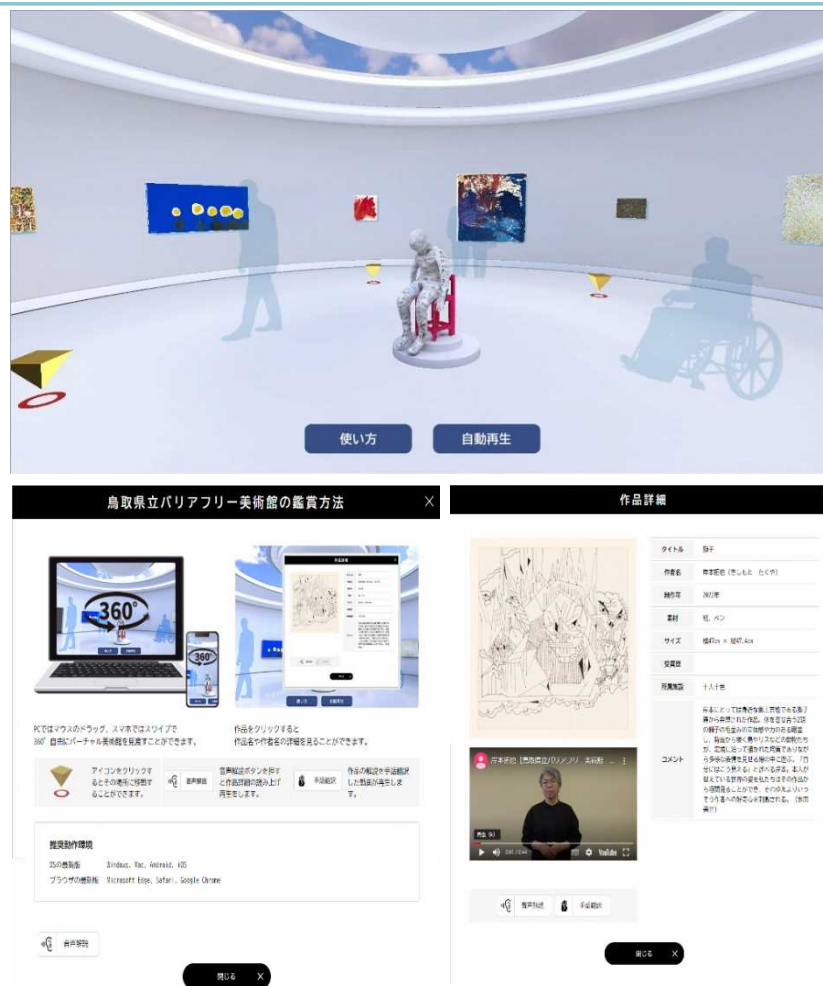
使い方

自動再生

鳥取県立バリアフリー美術館の鑑賞方法

×

360°

360°

PCではマウスのドラッグ、スマホではスワイプで360°自由にバーチャル美術館を見渡すことができます。

作品をクリックすると作品名や作者名の詳細を見ることができます。

アイコンをクリックするとその場所に移動することができます。

音声解説

音声解説ボタンを押すと作品詳細の読み上げ再生をします。

手話通訳

作品の解説を手話通訳した動画が再生します。

推奨動作環境

OSの推奨版　Windows, Mac, Android, iOS

ブラウザの推奨版　Microsoft Edge, Safari, Google Chrome

音声解説

閉じる　×

作品詳細

| タイトル | 獅子 |
|---|---|
| 作者名 | 岸本拓也（きしもと たくや） |
| 制作年 | 2022年 |
| 素材 | 紙、ペン |
| サイズ | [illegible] |
| 受賞歴 | |
| 所属施設 | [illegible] |
| コメント | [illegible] |

岸本拓也【鳥取県立バリアフリー美術館】

YouTube

音声解説

手話通訳

閉じる　×